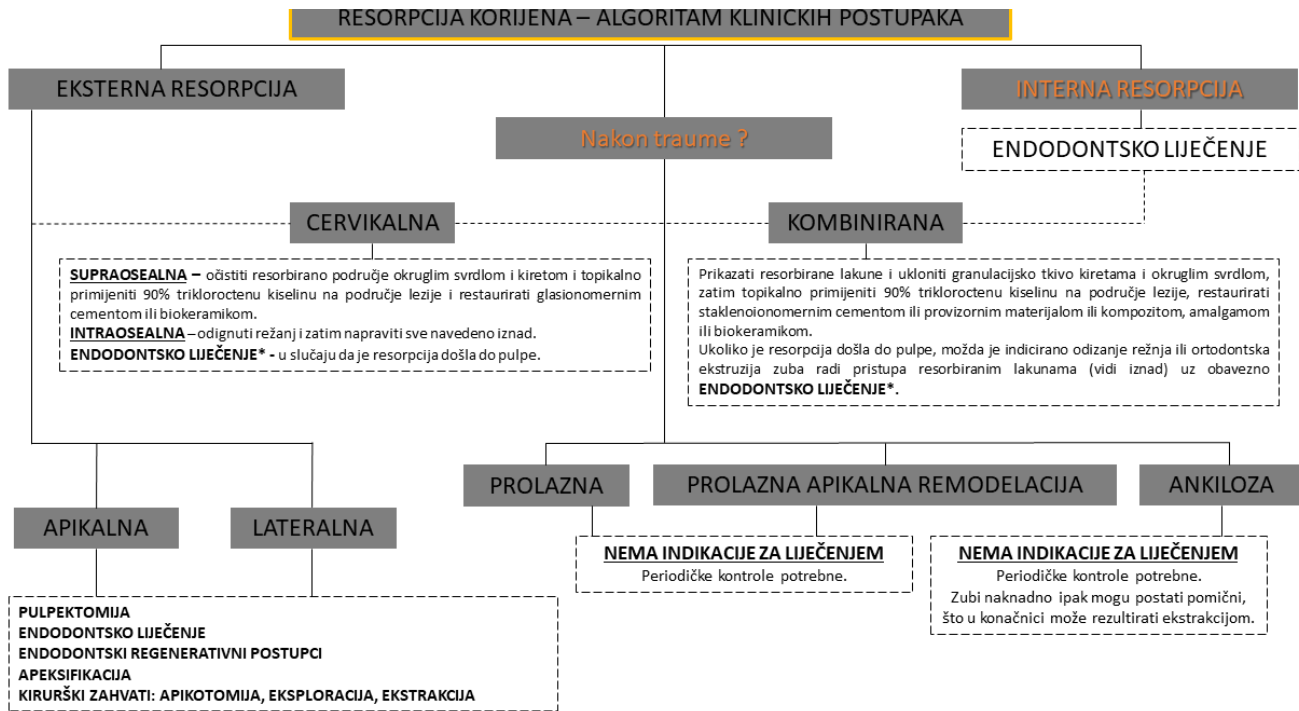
RESORPCIJA KORIJENA – ALGORITAM KLINICKIH POSTUPAKA

EKSTERNA RESORPCIJA

Nakon traume ?

INTERNA RESORPCIJA

ENDODONTSKO LIJEČENJE

CERVIKALNA

KOMBINIRANA

SUPRAOSEALNA – očistiti resorbirano područje okruglim svrdlom i kiretom i topikalno primijeniti 90% trikloroctenu kiselinu na područje lezije i restaurirati glasionomernim cementom ili biokeramikom.
INTRAOSEALNA – odignuti režanj i zatim napraviti sve navedeno iznad.
ENDODONTSKO LIJEČENJE* - u slučaju da je resorpcija došla do pulpe.

Prikazati resorbirane lakune i ukloniti granulacijsko tkivo kiretama i okruglim svrdlom, zatim topikalno primijeniti 90% trikloroctenu kiselinu na područje lezije, restaurirati staklenoionomernim cementom ili provizornim materijalom ili kompozitom, amalgamom ili biokeramikom.
Ukoliko je resorpcija došla do pulpe, možda je indicirano odizanje režnja ili ortodontska ekstruzija zuba radi pristupa resorbiranim lakunama (vidi iznad) uz obavezno ENDODONTSKO LIJEČENJE*.

PROLAZNA

PROLAZNA APIKALNA REMODELACIJA

ANKILOZA

APIKALNA

LATERALNA

NEMA INDIKACIJE ZA LIJEČENJEM
Periodičke kontrole potrebne.

NEMA INDIKACIJE ZA LIJEČENJEM
Periodičke kontrole potrebne.
Zubi naknadno ipak mogu postati pomični, što u konačnici može rezultirati ekstrakcijom.

PULPEKTOMIJA
ENDODONTSKO LIJEČENJE
ENDODONTSKI REGENERATIVNI POSTUPCI
APEKSIFIKACIJA
KIRURŠKI ZAHVATI: APIKOTOMIJA, EKSPLORACIJA, EKSTRAKCIJA